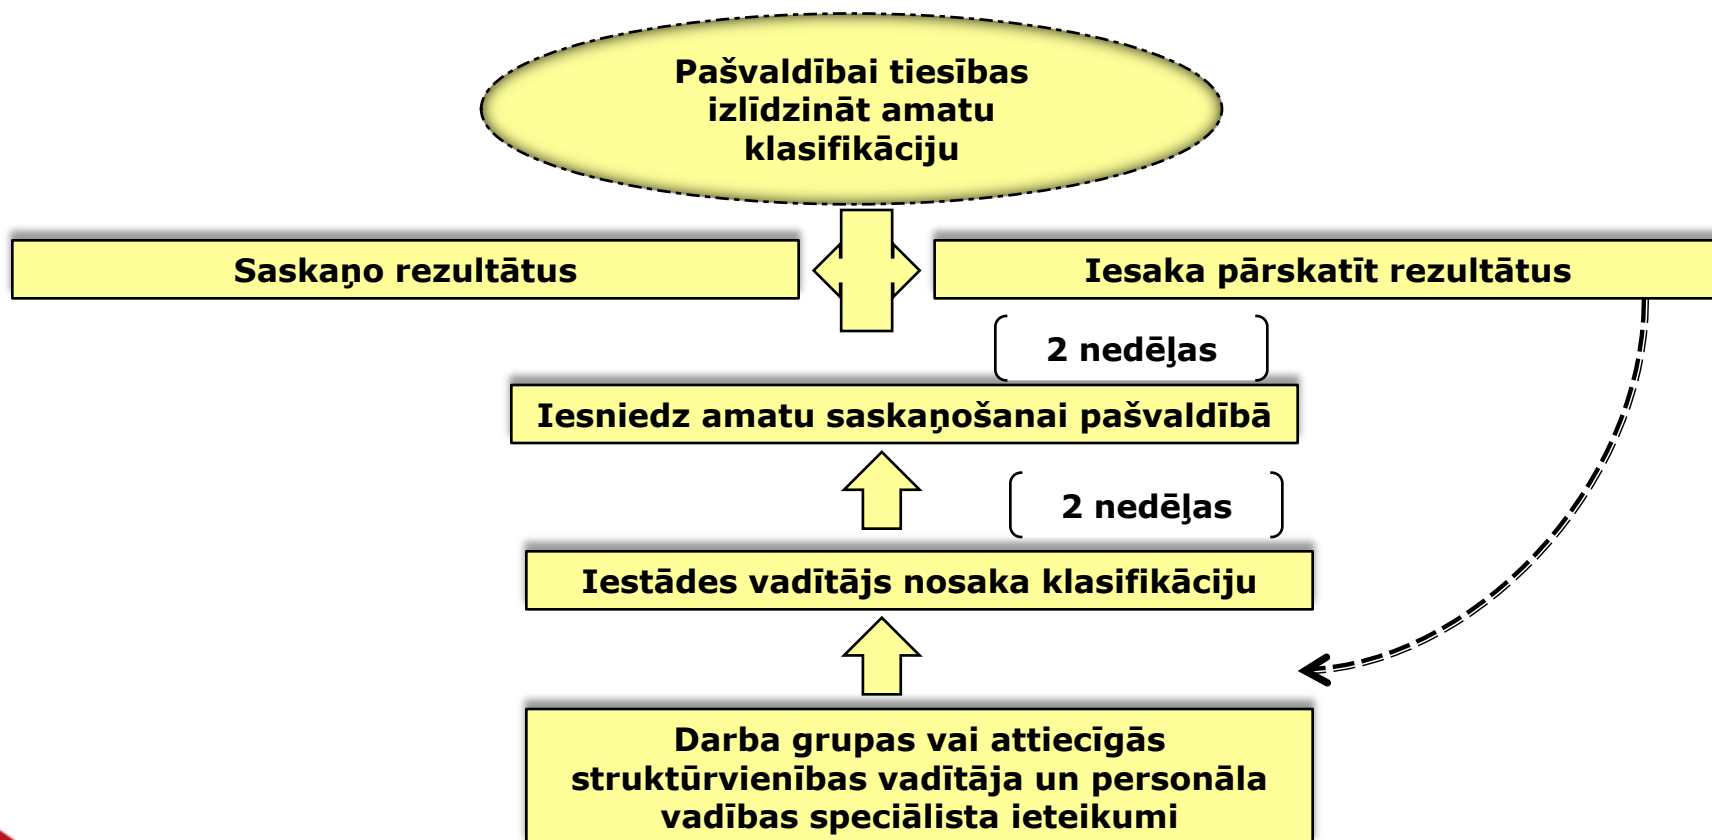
Pašvaldībai tiesības izlīdzināt amatu klasifikāciju

Saskaņo rezultātus

Iesaka pārskatīt rezultātus

2 nedēļas

Iesniedz amatu saskaņošanai pašvaldībā

2 nedēļas

Iestādes vadītājs nosaka klasifikāciju

Darba grupas vai attiecīgās struktūrvienības vadītāja un personāla vadības speciālista ieteikumi